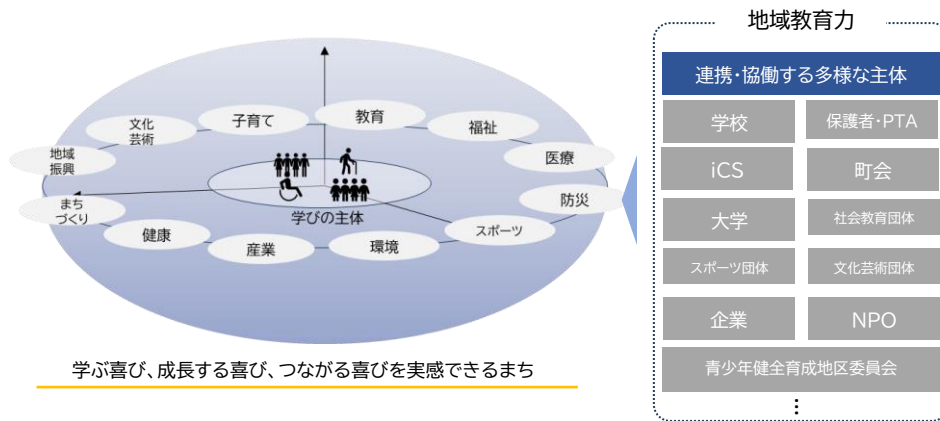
子育て

教育

福祉

文化
芸術

医療

地域
振興

防災

まち
づくり

学びの主体

スポーツ

健康

産業

環境

学ぶ喜び、成長する喜び、つながる喜びを実感できるまち

地域教育力

連携・協働する多様な主体

学校

保護者・PTA

iCS

町会

大学

社会教育団体

スポーツ団体

文化芸術団体

企業

NPO

青少年健全育成地区委員会

⋮